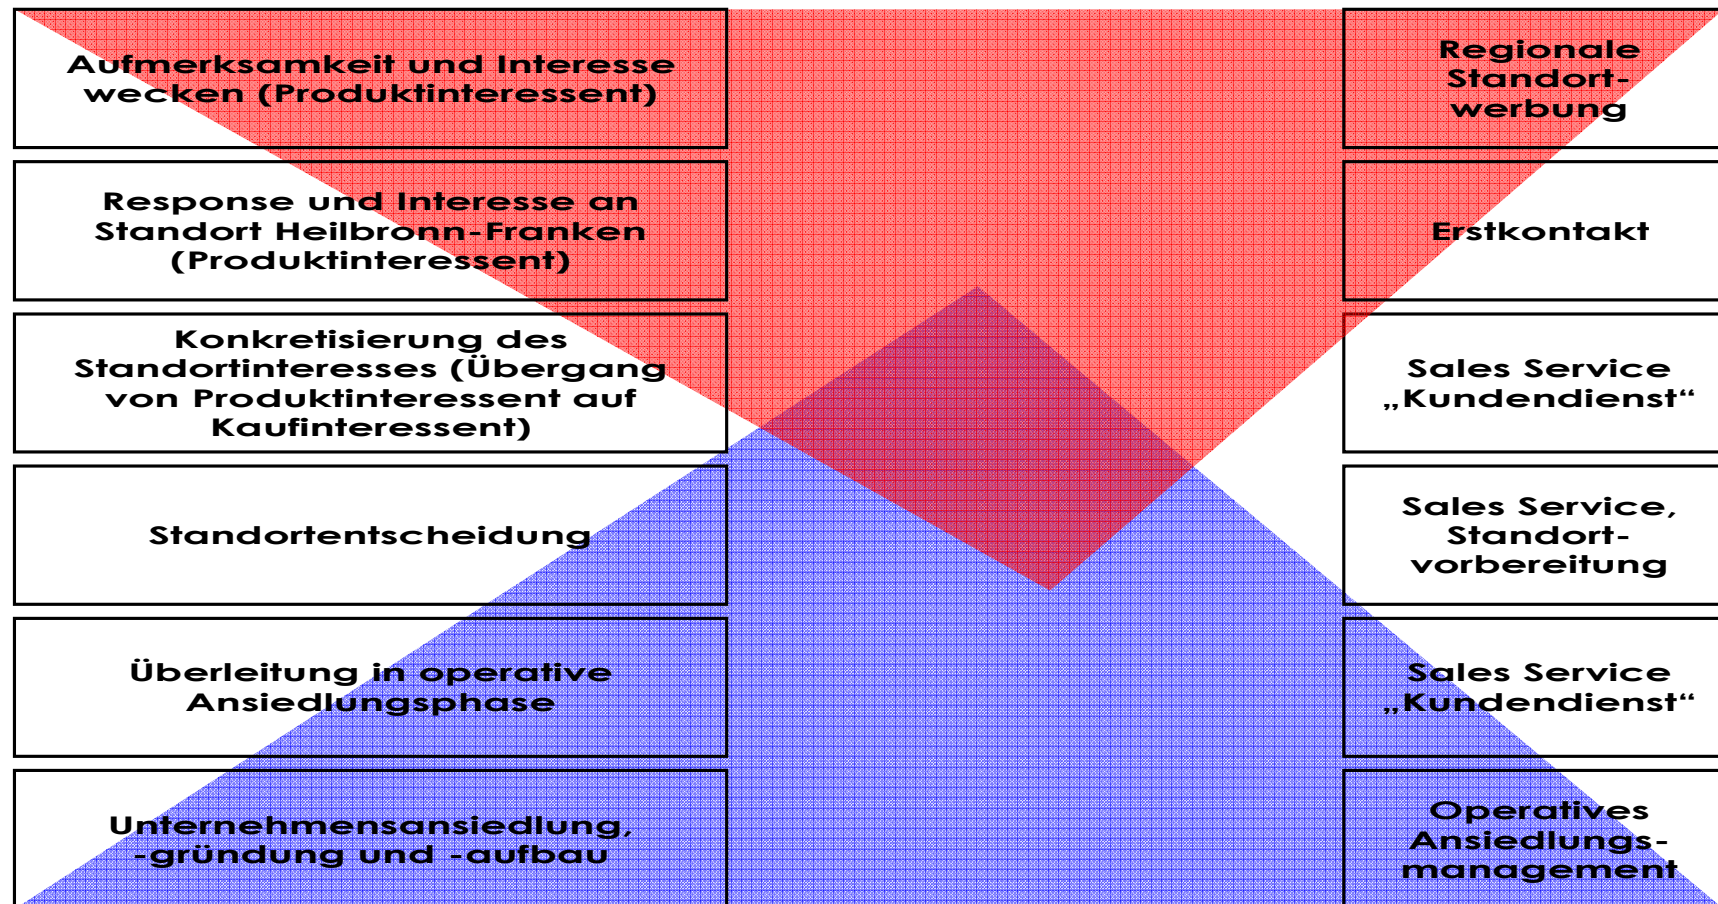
Aufmerksamkeit und Interesse wecken (Produktinteressent)

Regionale Standortwerbung

Response und Interesse an Standort Heilbronn-Franken (Produktinteressent)

Erstkontakt

Konkretisierung des Standortinteresses (Übergang von Produktinteressent auf Kaufinteressent)

Sales Service „Kundendienst“

Standortentscheidung

Sales Service, Standortvorbereitung

Überleitung in operative Ansiedlungsphase

Sales Service „Kundendienst“

Unternehmensansiedlung, -gründung und -aufbau

Operatives Ansiedlungsmanagement